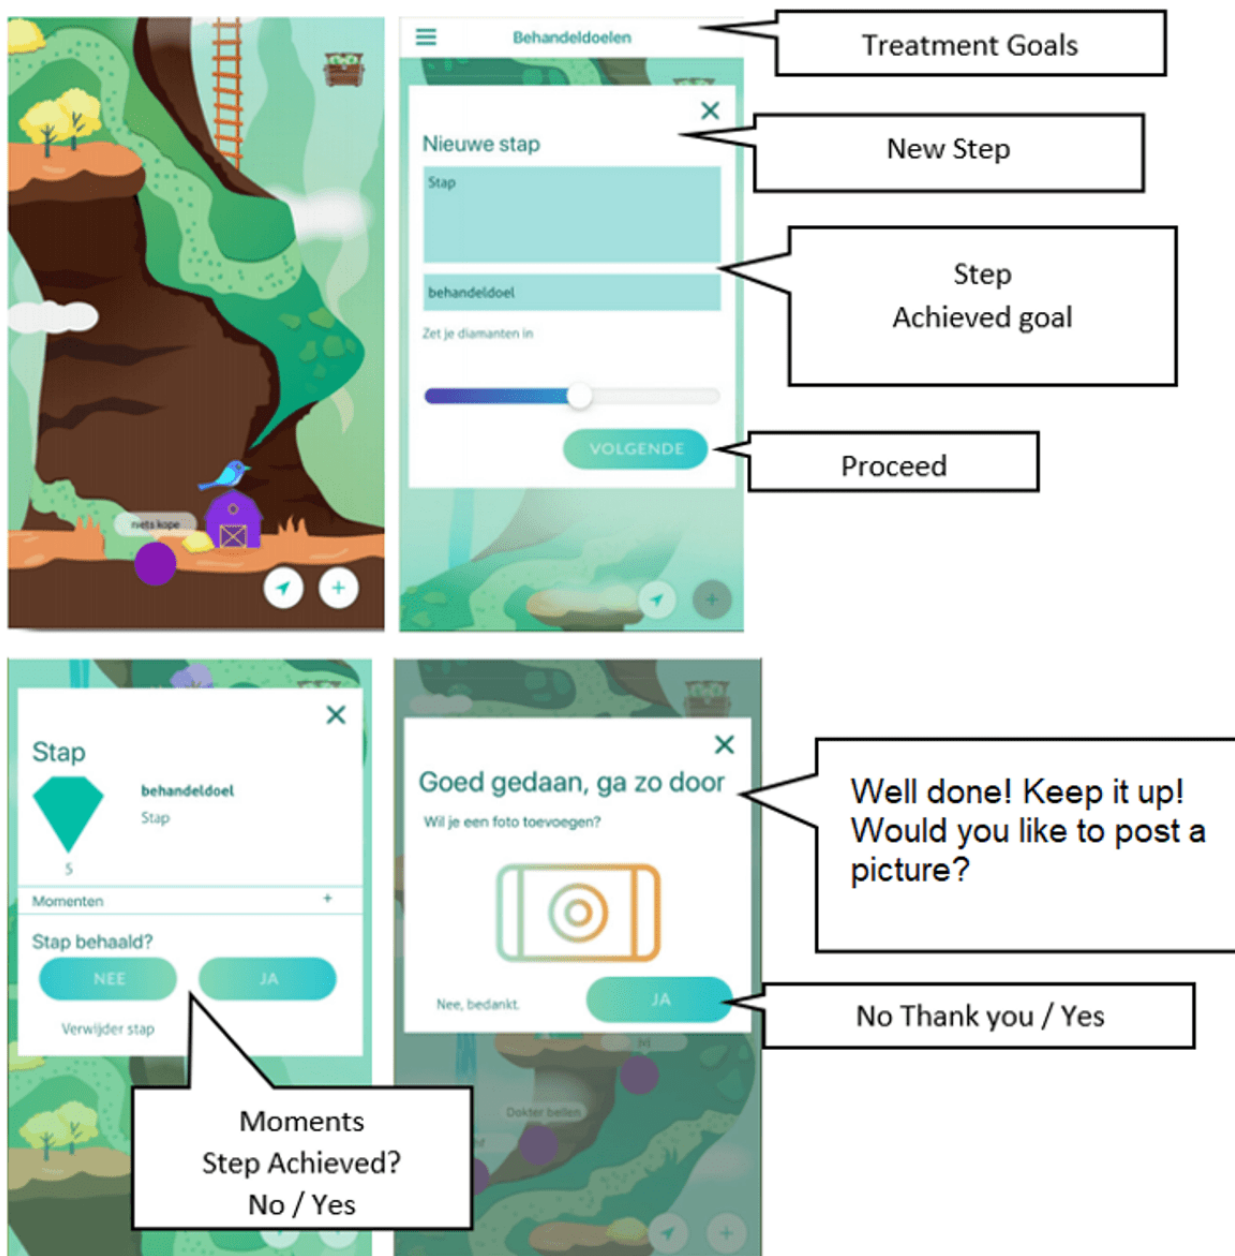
niets kope

Behandeldoelen

Treatment Goals

Nieuwe stap

New Step

Stap

behandeldoel

Step
Achieved goal

Zet je diamanten in

VOLGENDE

Proceed

Stap

behandeldoel
Stap

5

Momenten +

Stap behaald?

NEE JA

Verwijder stap

Moments
Step Achieved?
No / Yes

Goed gedaan, ga zo door

Wil je een foto toevoegen?

Nee, bedankt. JA

Dokter bellen

Well done! Keep it up!
Would you like to post a picture?

No Thank you / Yes